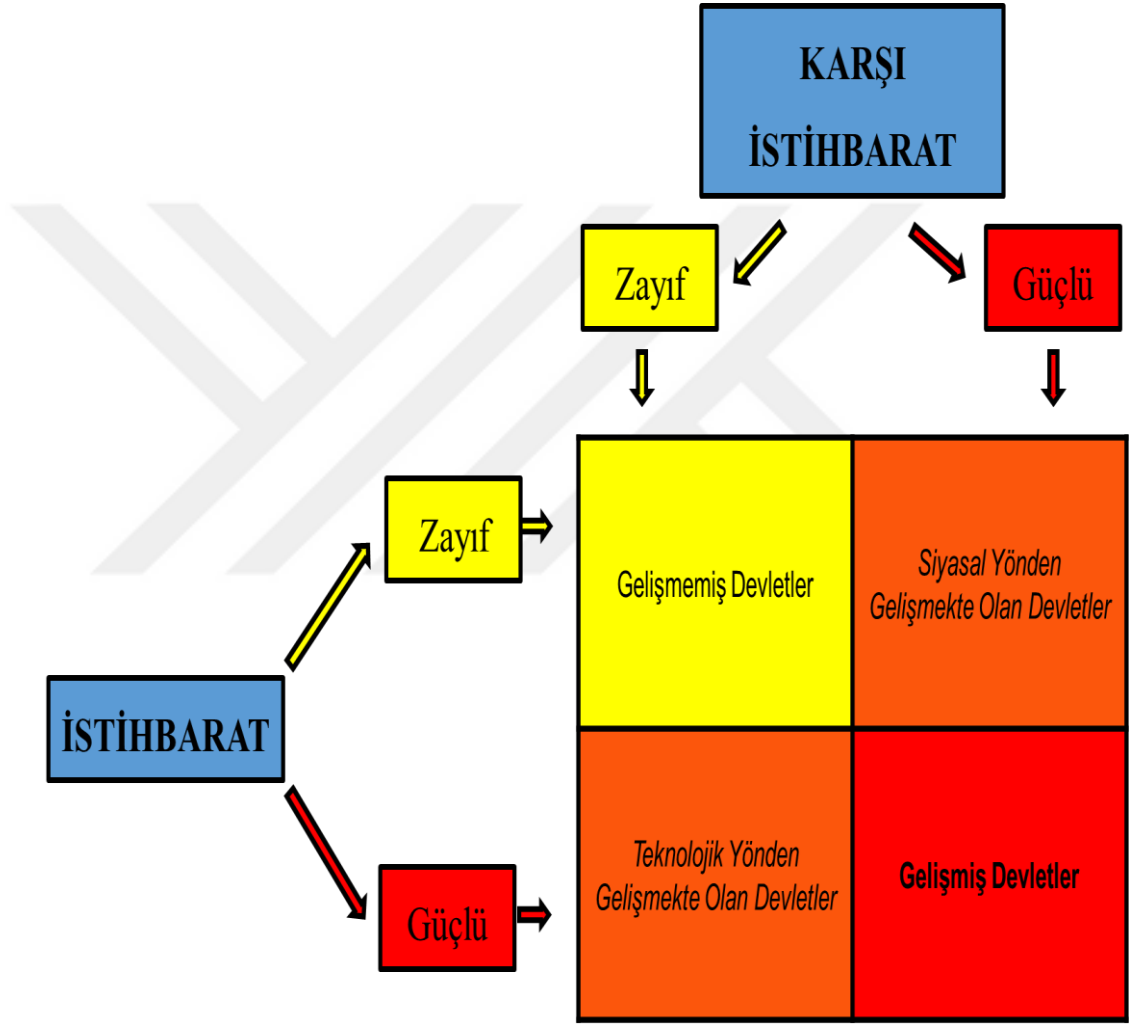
KARŞI İSTİHBARAT

Zayıf

Güçlü

Zayıf

İSTİHBARAT

Güçlü

| Gelişmemiş Devletler | *Siyasal Yönden Gelişmekte Olan Devletler* |
|---|---|
| *Teknolojik Yönden Gelişmekte Olan Devletler* | **Gelişmiş Devletler** |